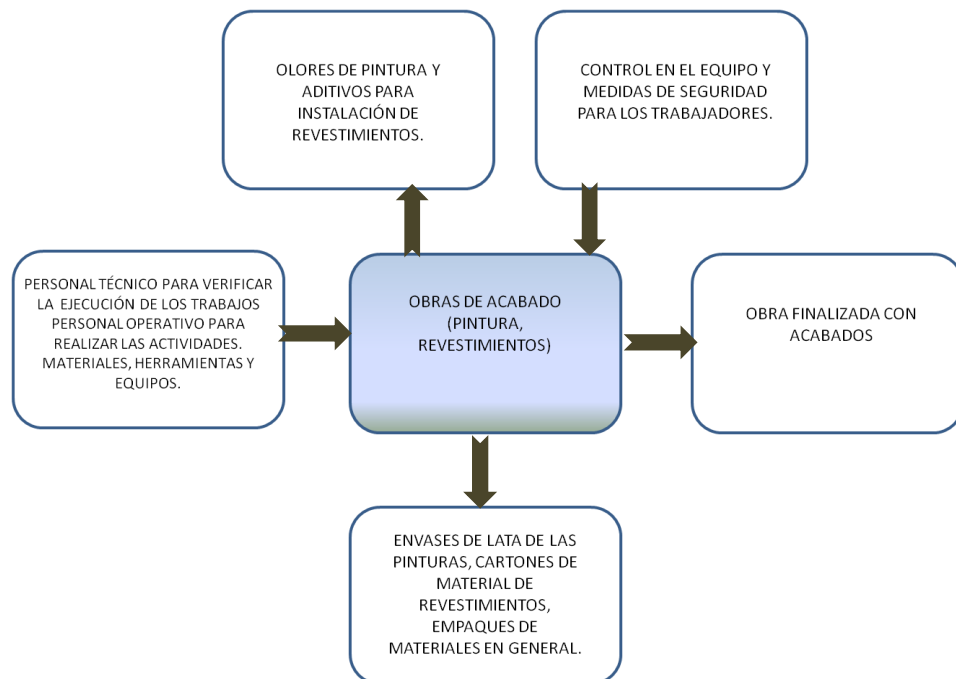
OLORES DE PINTURA Y ADITIVOS PARA INSTALACIÓN DE REVESTIMIENTOS.

CONTROL EN EL EQUIPO Y MEDIDAS DE SEGURIDAD PARA LOS TRABAJADORES.

PERSONAL TÉCNICO PARA VERIFICAR LA EJECUCIÓN DE LOS TRABAJOS PERSONAL OPERATIVO PARA REALIZAR LAS ACTIVIDADES. MATERIALES, HERRAMIENTAS Y EQUIPOS.

OBRAS DE ACABADO (PINTURA, REVESTIMIENTOS)

OBRA FINALIZADA CON ACABADOS

ENVASES DE LATA DE LAS PINTURAS, CARTONES DE MATERIAL DE REVESTIMIENTOS, EMPAQUES DE MATERIALES EN GENERAL.